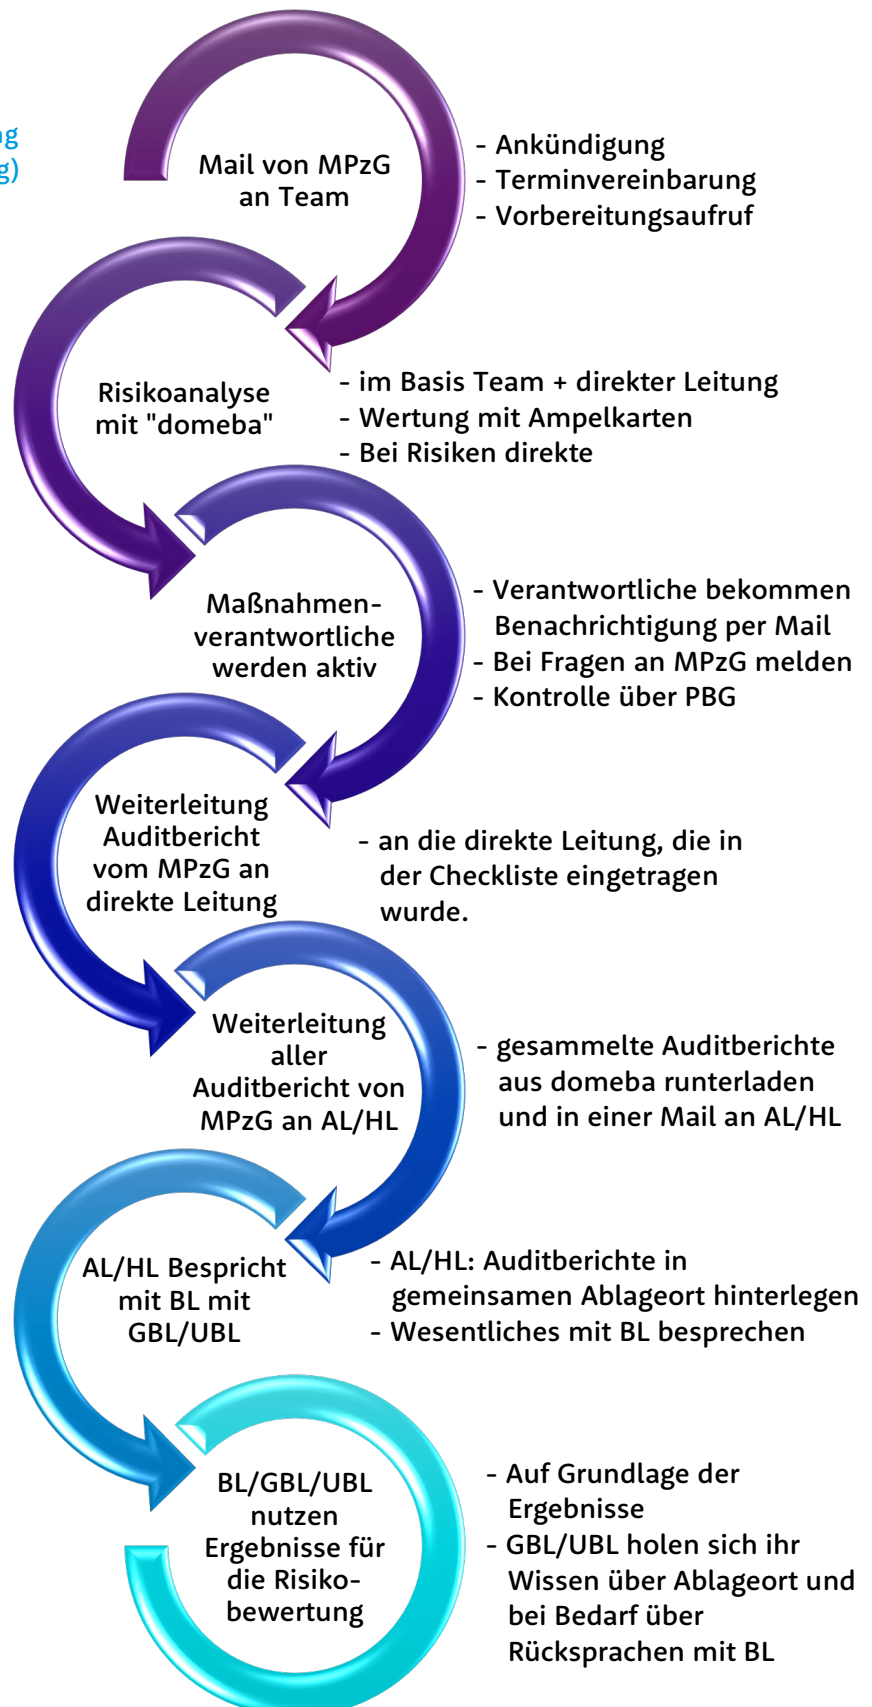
ng
g)

Mail von MPzG an Team

- Ankündigung
- Terminvereinbarung
- Vorbereitungsaufruf

Risikoanalyse mit "domeba"

- im Basis Team + direkter Leitung
- Wertung mit Ampelkarten
- Bei Risiken direkte

Maßnahmen-verantwortliche werden aktiv

- Verantwortliche bekommen Benachrichtigung per Mail
- Bei Fragen an MPzG melden
- Kontrolle über PBG

Weiterleitung Auditbericht vom MPzG an direkte Leitung

- an die direkte Leitung, die in der Checkliste eingetragen wurde.

Weiterleitung aller Auditbericht von MPzG an AL/HL

- gesammelte Auditberichte aus domeba runterladen und in einer Mail an AL/HL

AL/HL Bespricht mit BL mit GBL/UBL

- AL/HL: Auditberichte in gemeinsamen Ablageort hinterlegen
- Wesentliches mit BL besprechen

BL/GBL/UBL nutzen Ergebnisse für die Risiko-bewertung

- Auf Grundlage der Ergebnisse
- GBL/UBL holen sich ihr Wissen über Ablageort und bei Bedarf über Rücksprachen mit BL